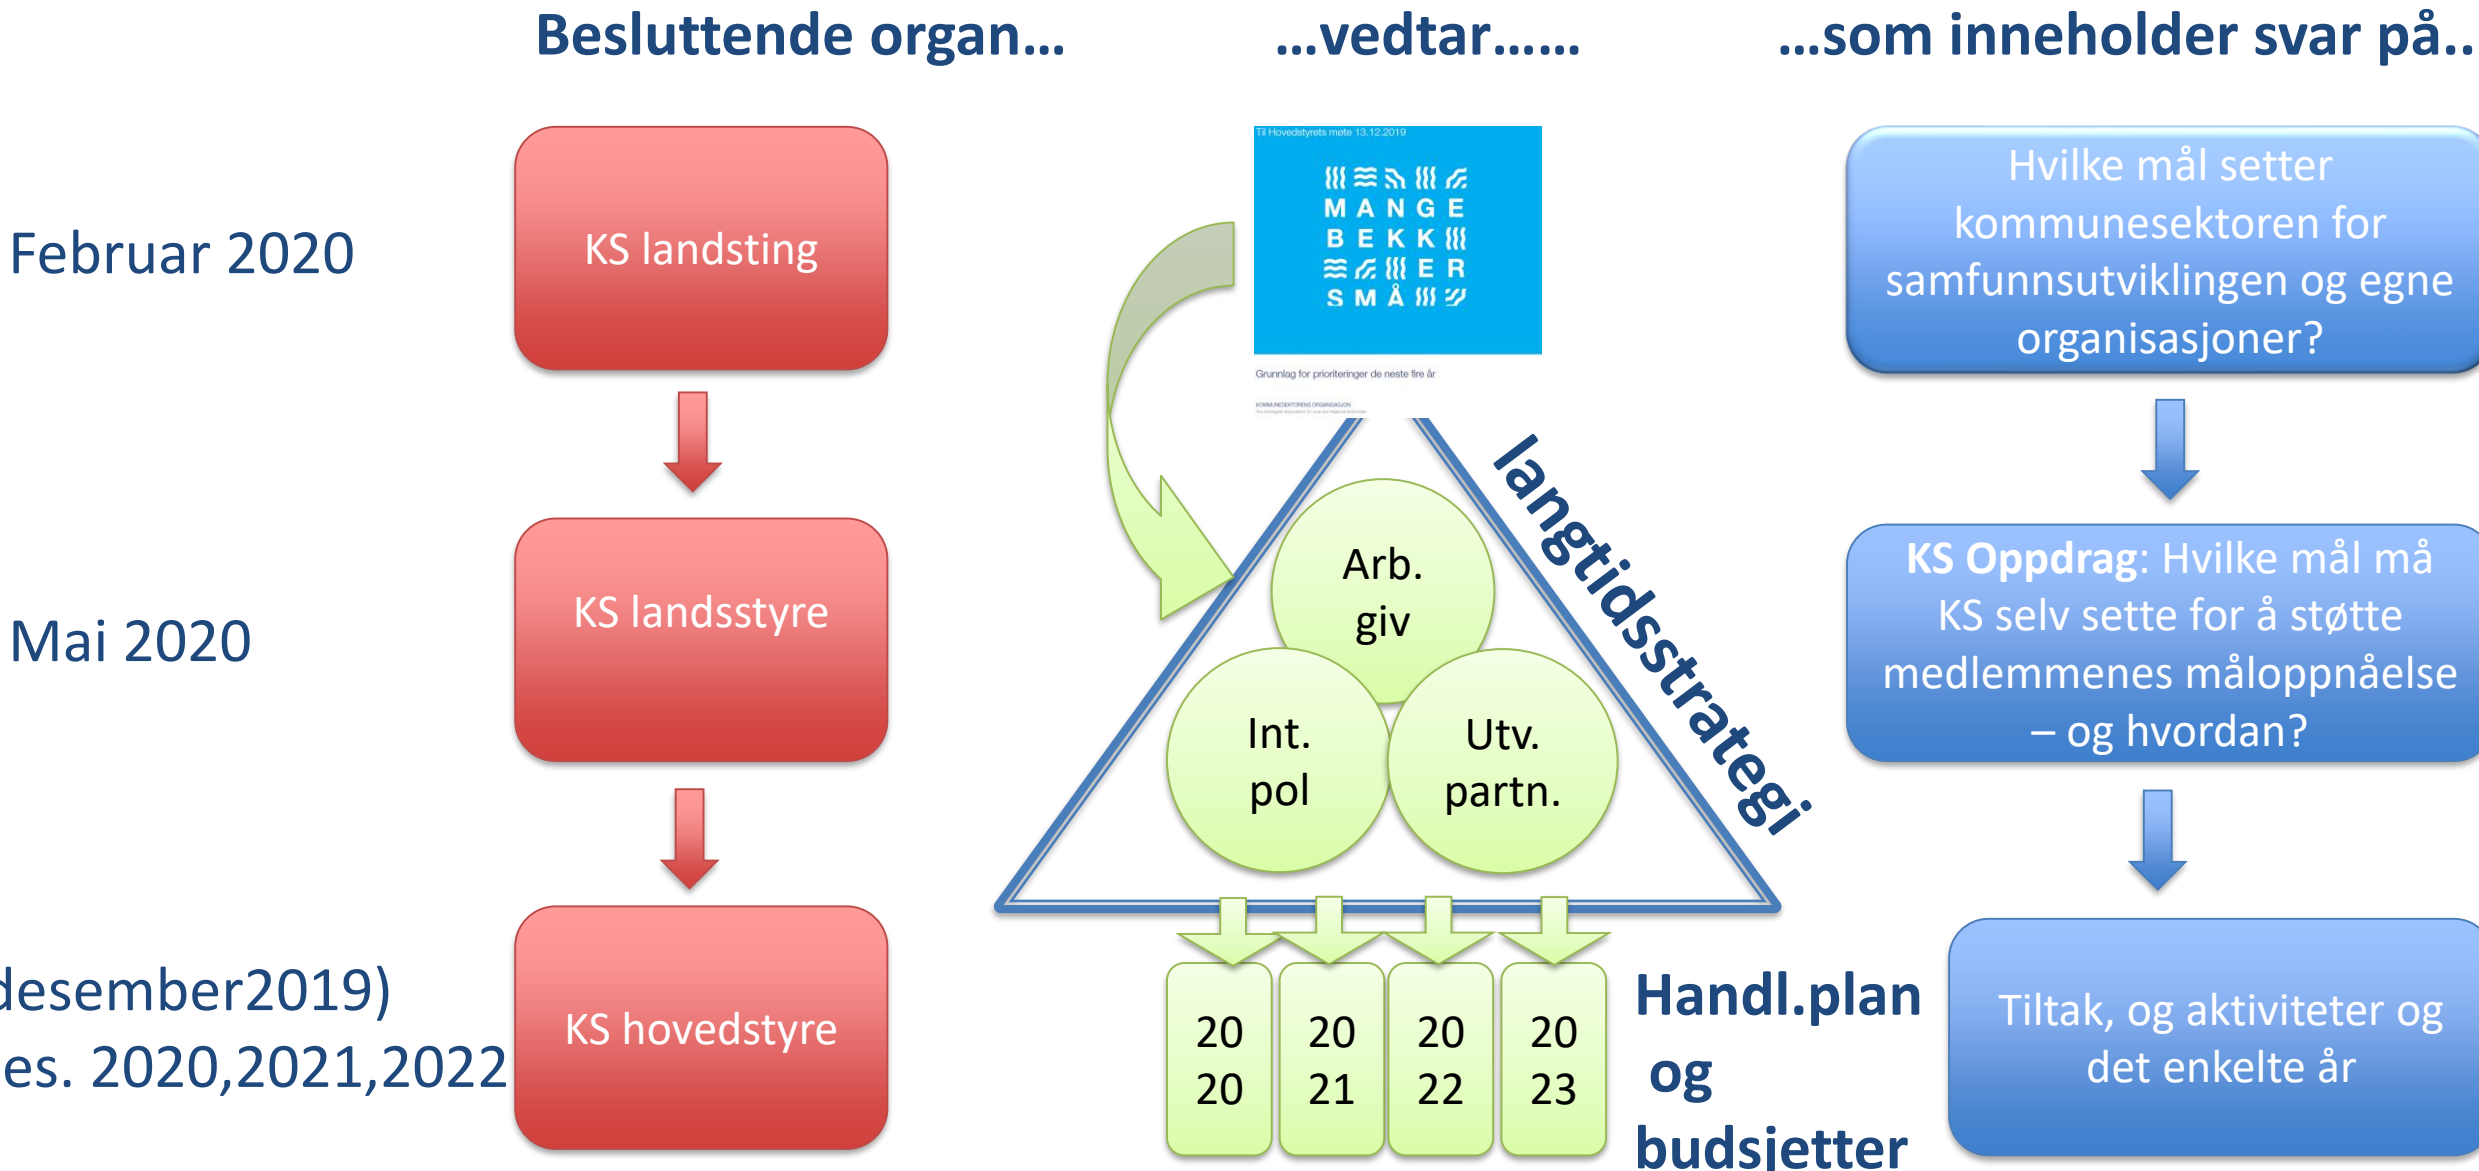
Besluttende organ...

...vedtar......

...som inneholder svar på..

Februar 2020

KS landsting

Mai 2020

KS landsstyre

desember2019)
es. 2020,2021,2022

KS hovedstyre

Til Hovedstyrets møte 13.12.2019

MANGE BEKK ER SMÅ

Grunnlag for prioriteringer de neste fire år

KOMMUNESEKTORENS ORGANISASJON

langtidsstrategi

Arb. giv

Int. pol

Utv. partn.

20 20

20 21

20 22

20 23

Handl.plan og budsjetter

Hvilke mål setter kommunesektoren for samfunnsutviklingen og egne organisasjoner?

**KS Oppdrag**: Hvilke mål må KS selv sette for å støtte medlemmenes måloppnåelse – og hvordan?

Tiltak, og aktiviteter og det enkelte år